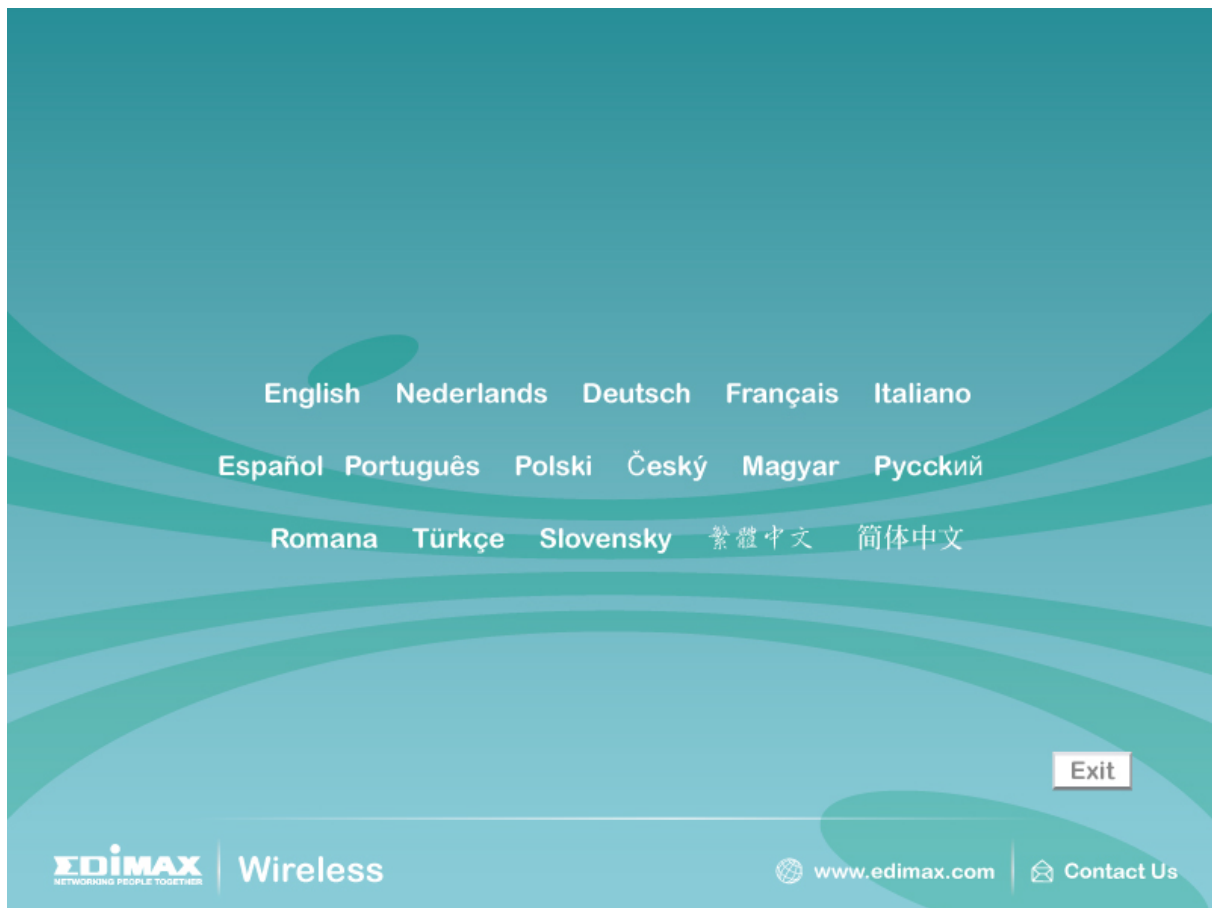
English Nederlands Deutsch Français Italiano

Español Português Polski Český Magyar Русский

Romana Türkçe Slovensky 繁體中文 简体中文

Exit

EDIMAX NETWORKING PEOPLE TOGETHER

Wireless

www.edimax.com

Contact Us